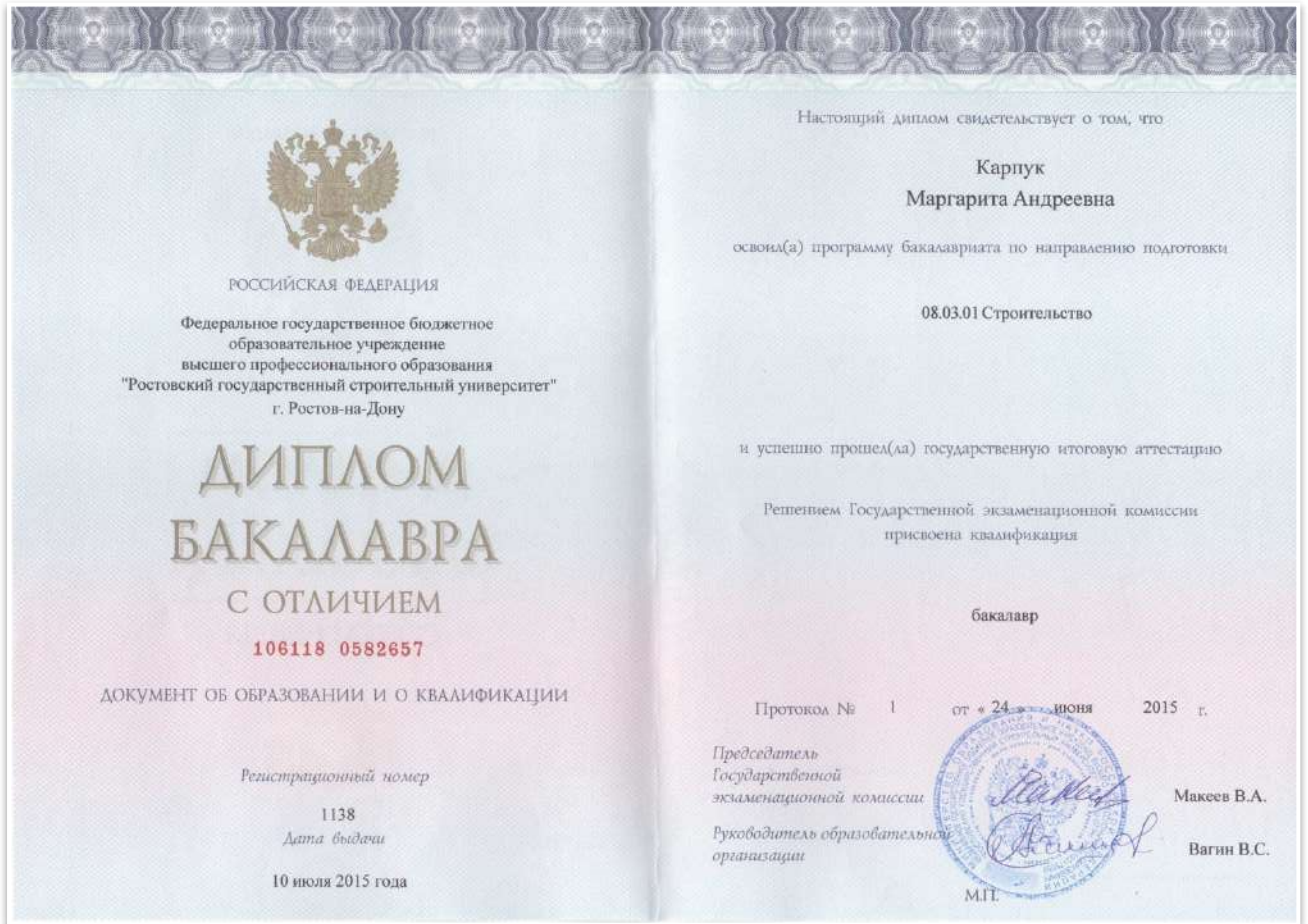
РОССИЙСКАЯ ФЕДЕРАЦИЯ

Федеральное государственное бюджетное образовательное учреждение высшего профессионального образования "Ростовский государственный строительный университет" г. Ростов-на-Дону

ДИПЛОМ
БАКАЛАВРА
С ОТЛИЧИЕМ

106118 0582657

ДОКУМЕНТ ОБ ОБРАЗОВАНИИ И О КВАЛИФИКАЦИИ

Регистрационный номер
1138
Дата выдачи
10 июля 2015 года

Настоящий диплом свидетельствует о том, что

Карпук
Маргарита Андреевна

освоил(а) программу бакалавриата по направлению подготовки

08.03.01 Строительство

и успешно прошел(ла) государственную итоговую аттестацию

Решением Государственной экзаменационной комиссии присвоена квалификация

бакалавр

Протокол № 1 от « 24 » июня 2015 г.

Председатель Государственной экзаменационной комиссии Макеев В.А.

Руководитель образовательной организации Вагин В.С.

М.П.